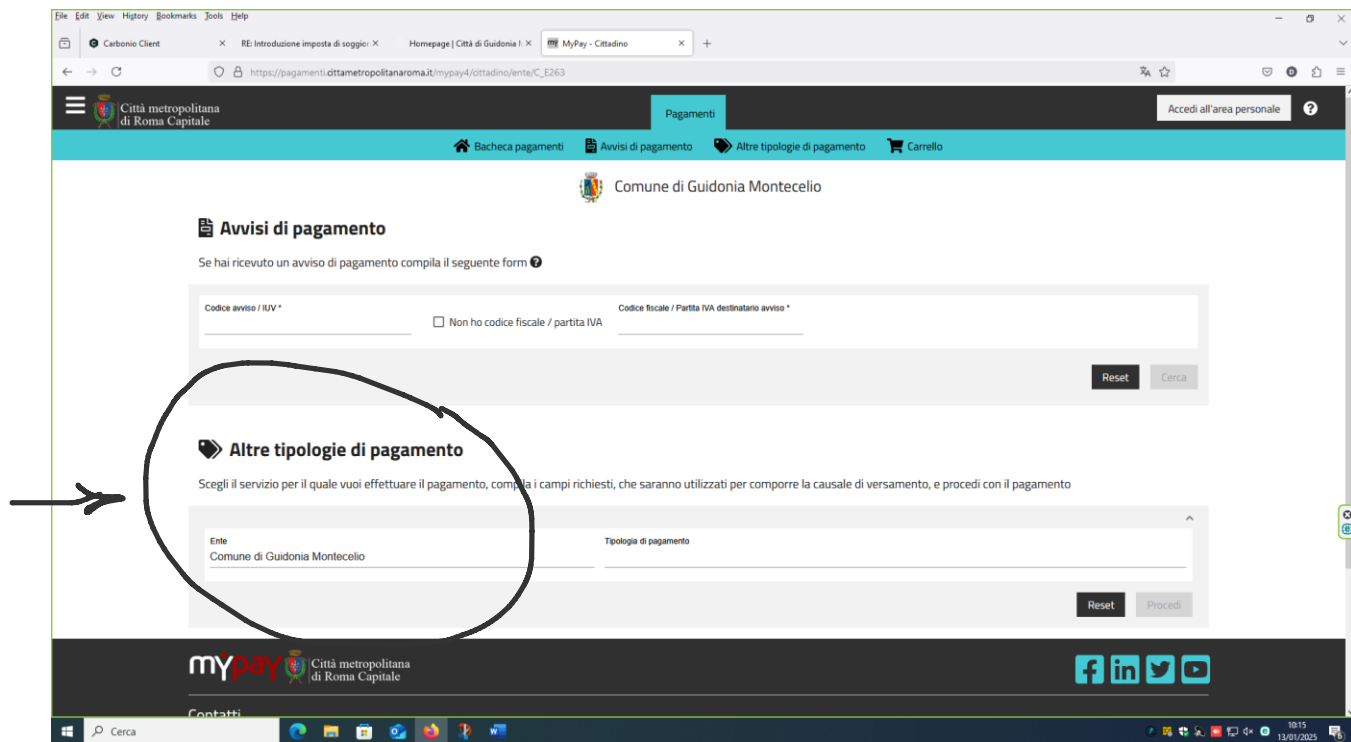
File Edit View History Bookmarks Tools Help

Carbonio Client ×
RE: Introduzione imposta di soggior ×
Homepage | Città di Guidonia I ×
MyPay - Cittadino ×
+

https://pagamenti.cittametropolitanaroma.it/mypay4/cittadino/ente/C_E263

Città metropolitana di Roma Capitale

Pagamenti

Accedi all'area personale

Bacheca pagamenti
Avvisi di pagamento
Altre tipologie di pagamento
Carrello

Comune di Guidonia Montecelio

Avvisi di pagamento

Se hai ricevuto un avviso di pagamento compila il seguente form

Codice avviso / IUV *

Non ho codice fiscale / partita IVA

Codice fiscale / Partita IVA destinatario avviso *

Reset
Cerca

Altre tipologie di pagamento

Scegli il servizio per il quale vuoi effettuare il pagamento, compila i campi richiesti, che saranno utilizzati per comporre la causale di versamento, e procedi con il pagamento

Ente
Comune di Guidonia Montecelio

Tipologia di pagamento

Reset
Procedi

mypay Città metropolitana di Roma Capitale

Contatti

Cerca

10:15
13/01/2025